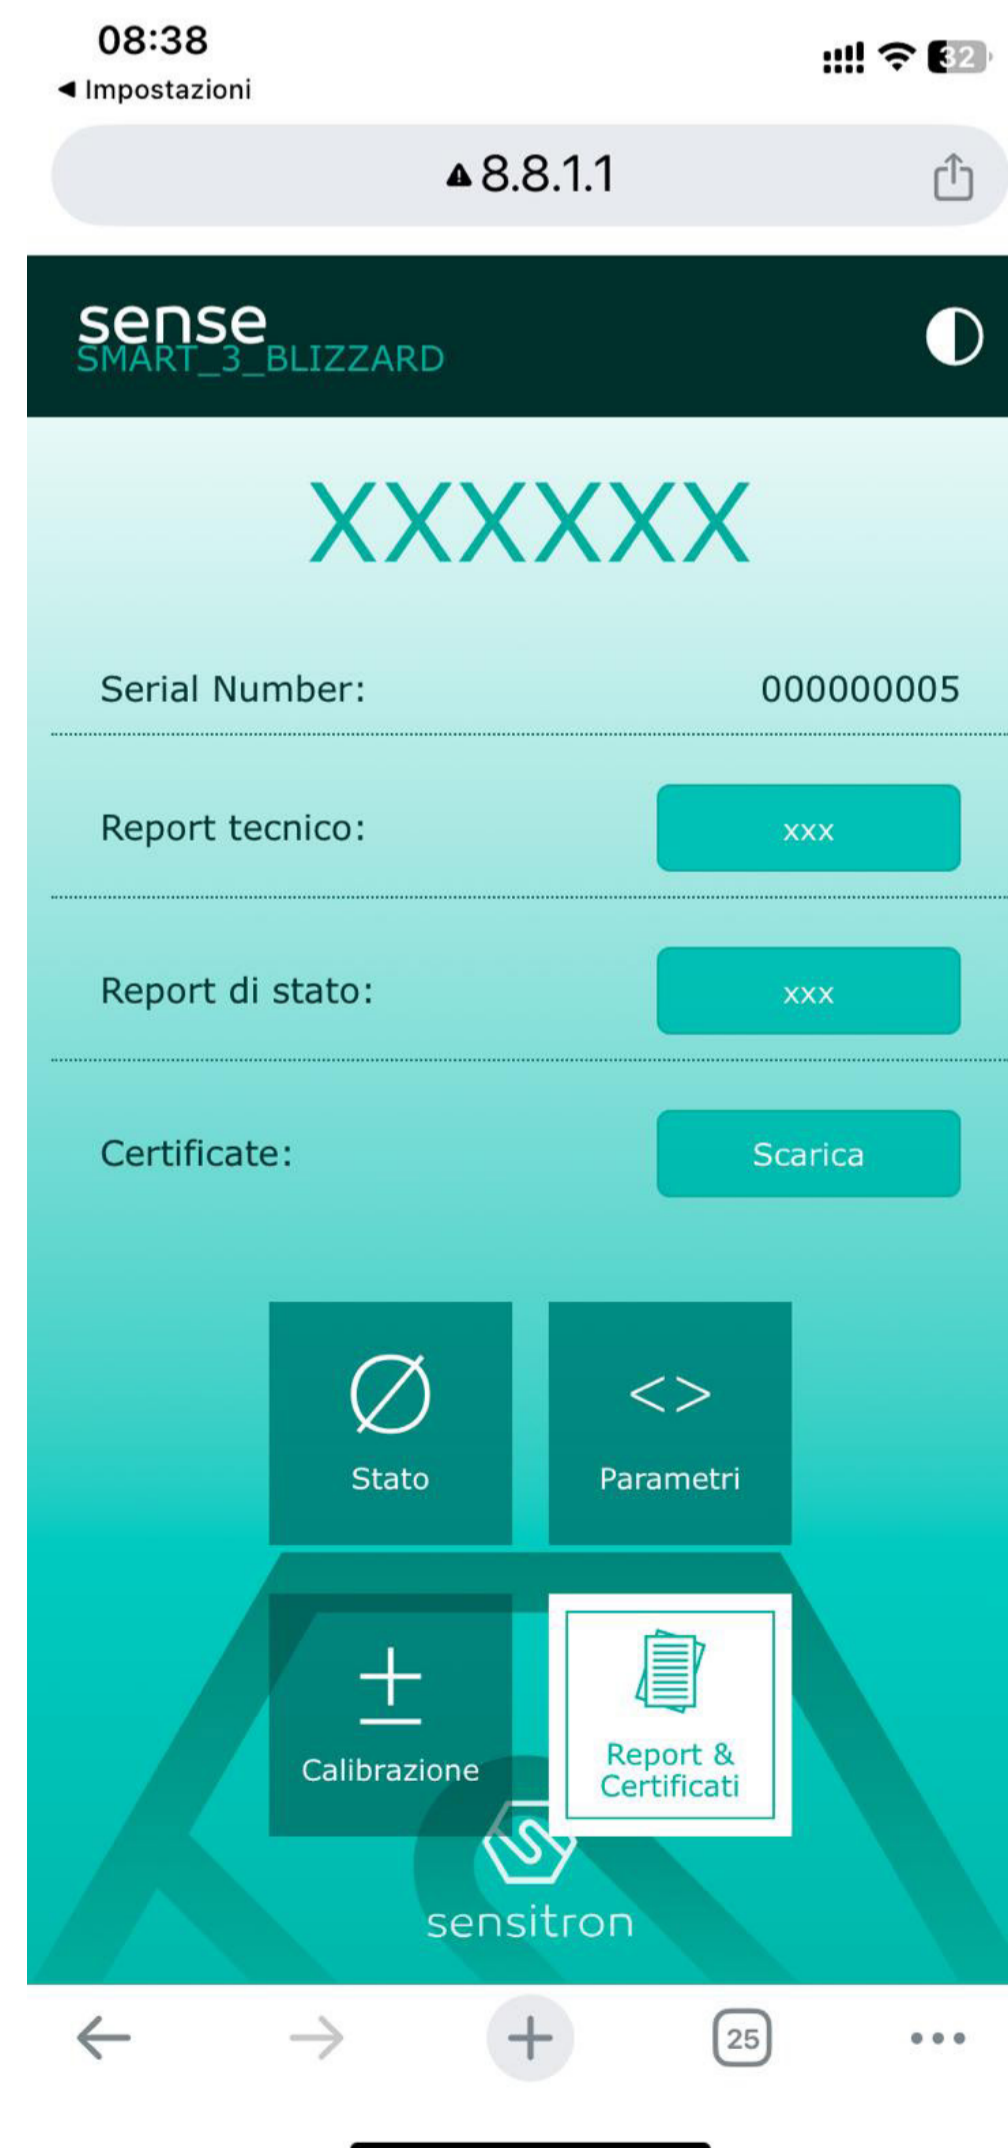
08:38
◀ Impostazioni

32

8.8.1.1

sense
SMART_3_BLIZZARD

XXXXXX

Serial Number: 000000005

Report tecnico: xxx

Report di stato: xxx

Certificate: Scarica

Stato

Parametri

Calibrazione

Report & Certificati

sensitron

25